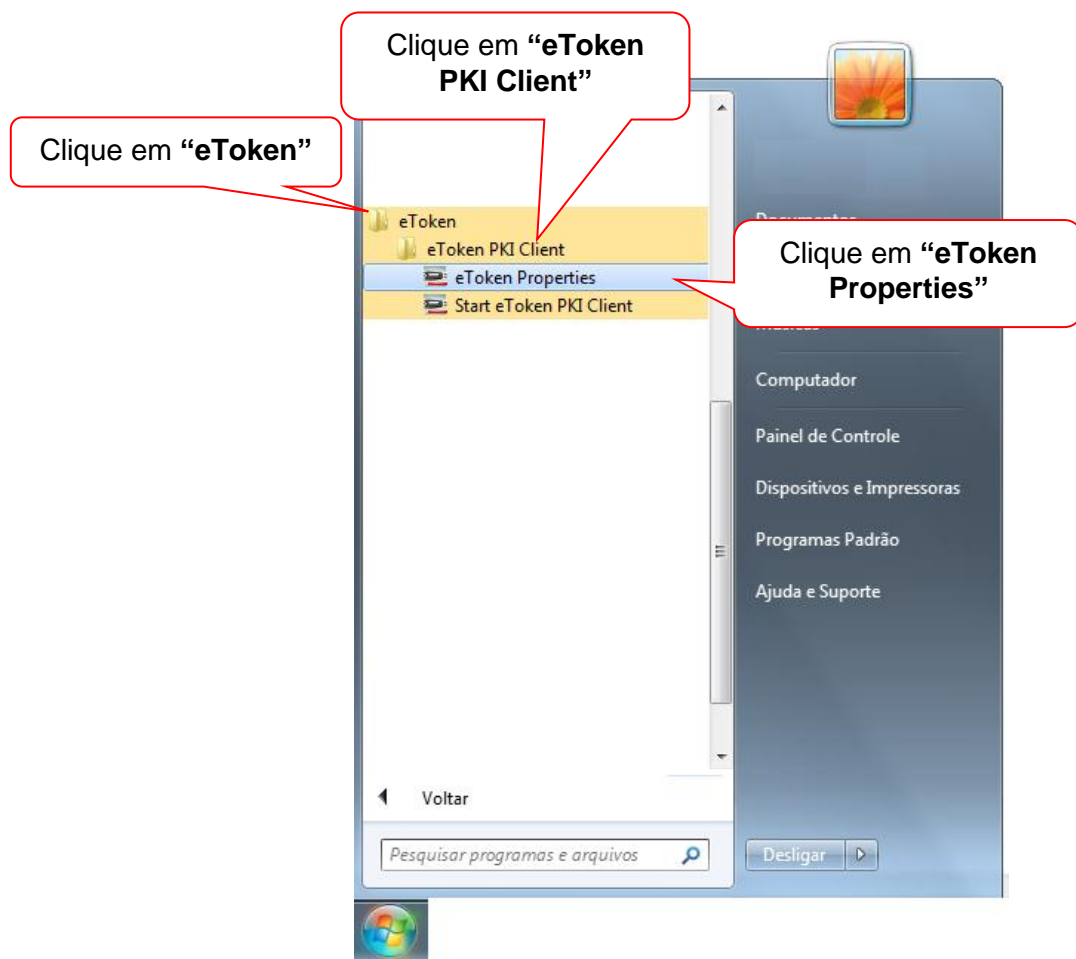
Clique em **"eToken PKI Client"**

Clique em **"eToken"**

eToken
eToken PKI Client
eToken Properties
Start eToken PKI Client

Clique em **"eToken Properties"**

Computador
Painel de Controle
Dispositivos e Impressoras
Programas Padrão
Ajuda e Suporte

Voltar

Pesquisar programas e arquivos

Desligar